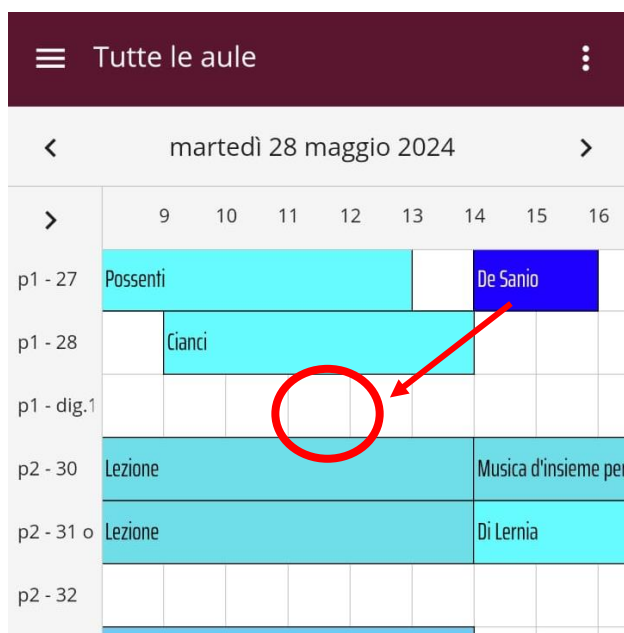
Tutte le aule

martedì 28 maggio 2024

|  | 9 | 10 | 11 | 12 | 13 | 14 | 15 | 16 |
|---|---|---|---|---|---|---|---|---|
| p1 - 27 | Possenti | | | | | De Sanio | | |
| p1 - 28 | | Cianci | | | | | | |
| p1 - dig.1 | | | | | | | | |
| p2 - 30 | Lezione | | | | | Musica d'insieme per | | |
| p2 - 31 o | Lezione | | | | | Di Lernia | | |
| p2 - 32 | | | | | | | | |